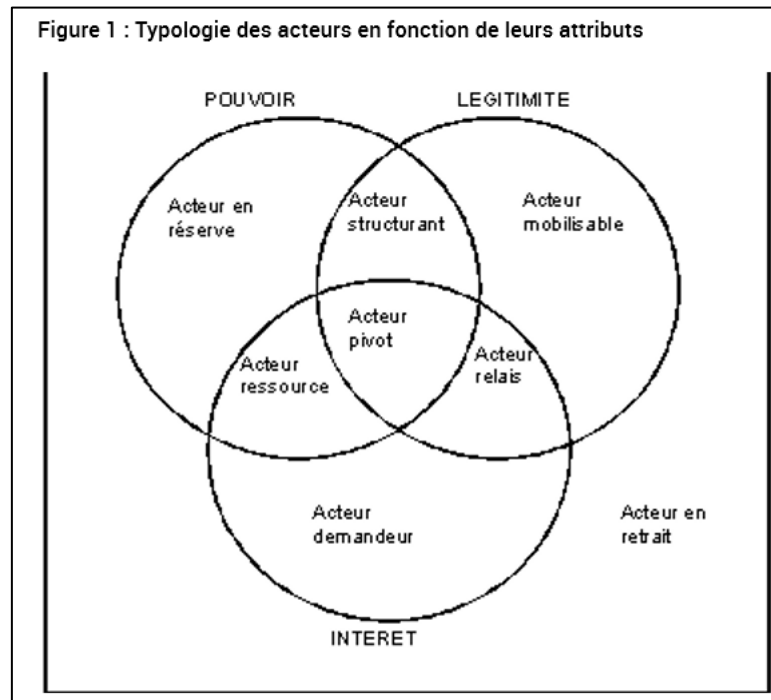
Figure 1 : Typologie des acteurs en fonction de leurs attributs

POUVOIR

LEGITIMITE

Acteur en réserve

Acteur structurant

Acteur mobilisable

Acteur pivot

Acteur ressource

Acteur relais

Acteur demandeur

Acteur en retrait

INTERET